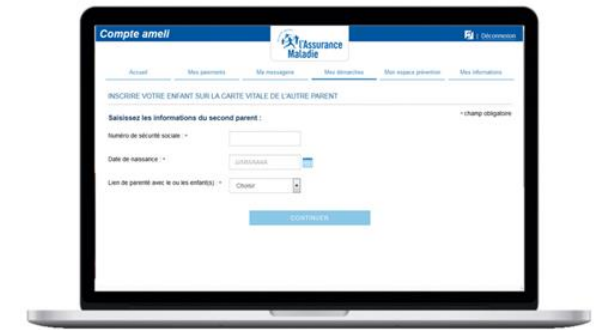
Compte ameli

l'Assurance Maladie

| Déconnexion

Accueil | Mes paiements | Ma messagerie | Mes démarches | Mon espace prévention | Mes informations

INSCRIRE VOTRE ENFANT SUR LA CARTE VITALE DE L'AUTRE PARENT

Saisissez les informations du second parent :

* champ obligatoire

Numéro de sécurité sociale : *

Date de naissance : *

JJ/MM/AAAA

Lien de parenté avec le ou les enfant(s) : *

Choisir

CONTINUER